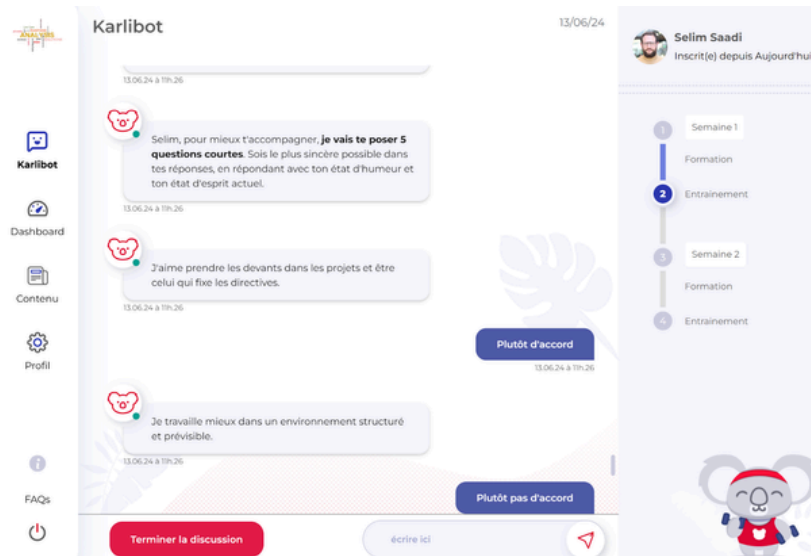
Karlibot

13/06/24

Selim Saadi
Inscrit(e) depuis Aujourd'hui

13.06.24 à 11h.26

Selim, pour mieux t'accompagner, **je vais te poser 5 questions courtes**. Sois le plus sincère possible dans tes réponses, en répondant avec ton état d'humeur et ton état d'esprit actuel.

13.06.24 à 11h.26

J'aime prendre les devants dans les projets et être celui qui fixe les directives.

13.06.24 à 11h.26

Plutôt d'accord

13.06.24 à 11h.26

Je travaille mieux dans un environnement structuré et prévisible.

13.06.24 à 11h.26

Plutôt pas d'accord

Karlibot

Dashboard

Contenu

Profil

FAQs

1 Semaine 1

Formation

2 Entrainement

3 Semaine 2

Formation

4 Entrainement

Terminer la discussion

écrire ici